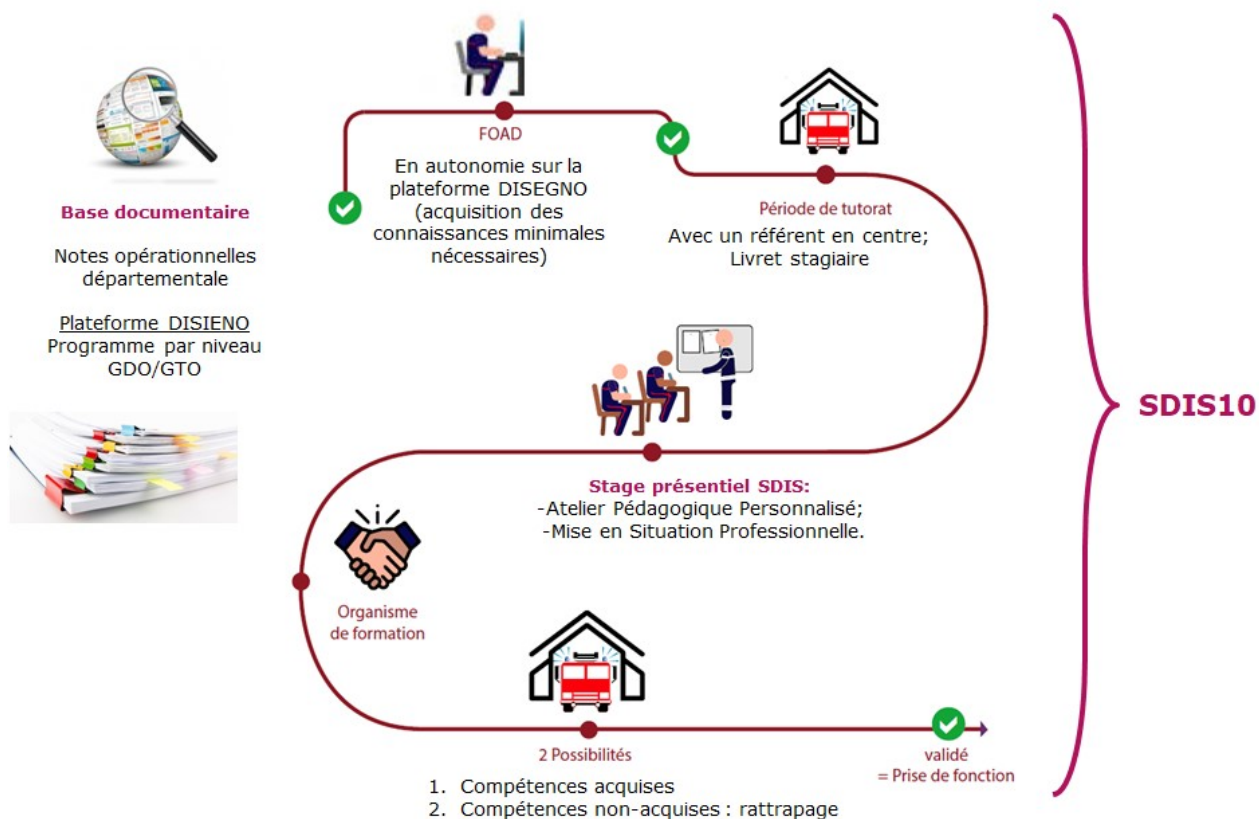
Base documentaire

Notes opérationnelles départementale

Plateforme DISIENO
Programme par niveau GDO/GTO

FOAD

En autonomie sur la plateforme DISEGNO (acquisition des connaissances minimales nécessaires)

Période de tutorat
Avec un référent en centre;
Livret stagiaire

Stage présentiel SDIS:
-Atelier Pédagogique Personnalisé;
-Mise en Situation Professionnelle.

Organisme de formation

2 Possibilités

1. Compétences acquises
2. Compétences non-acquises : rattrapage

validé
= Prise de fonction

SDIS10